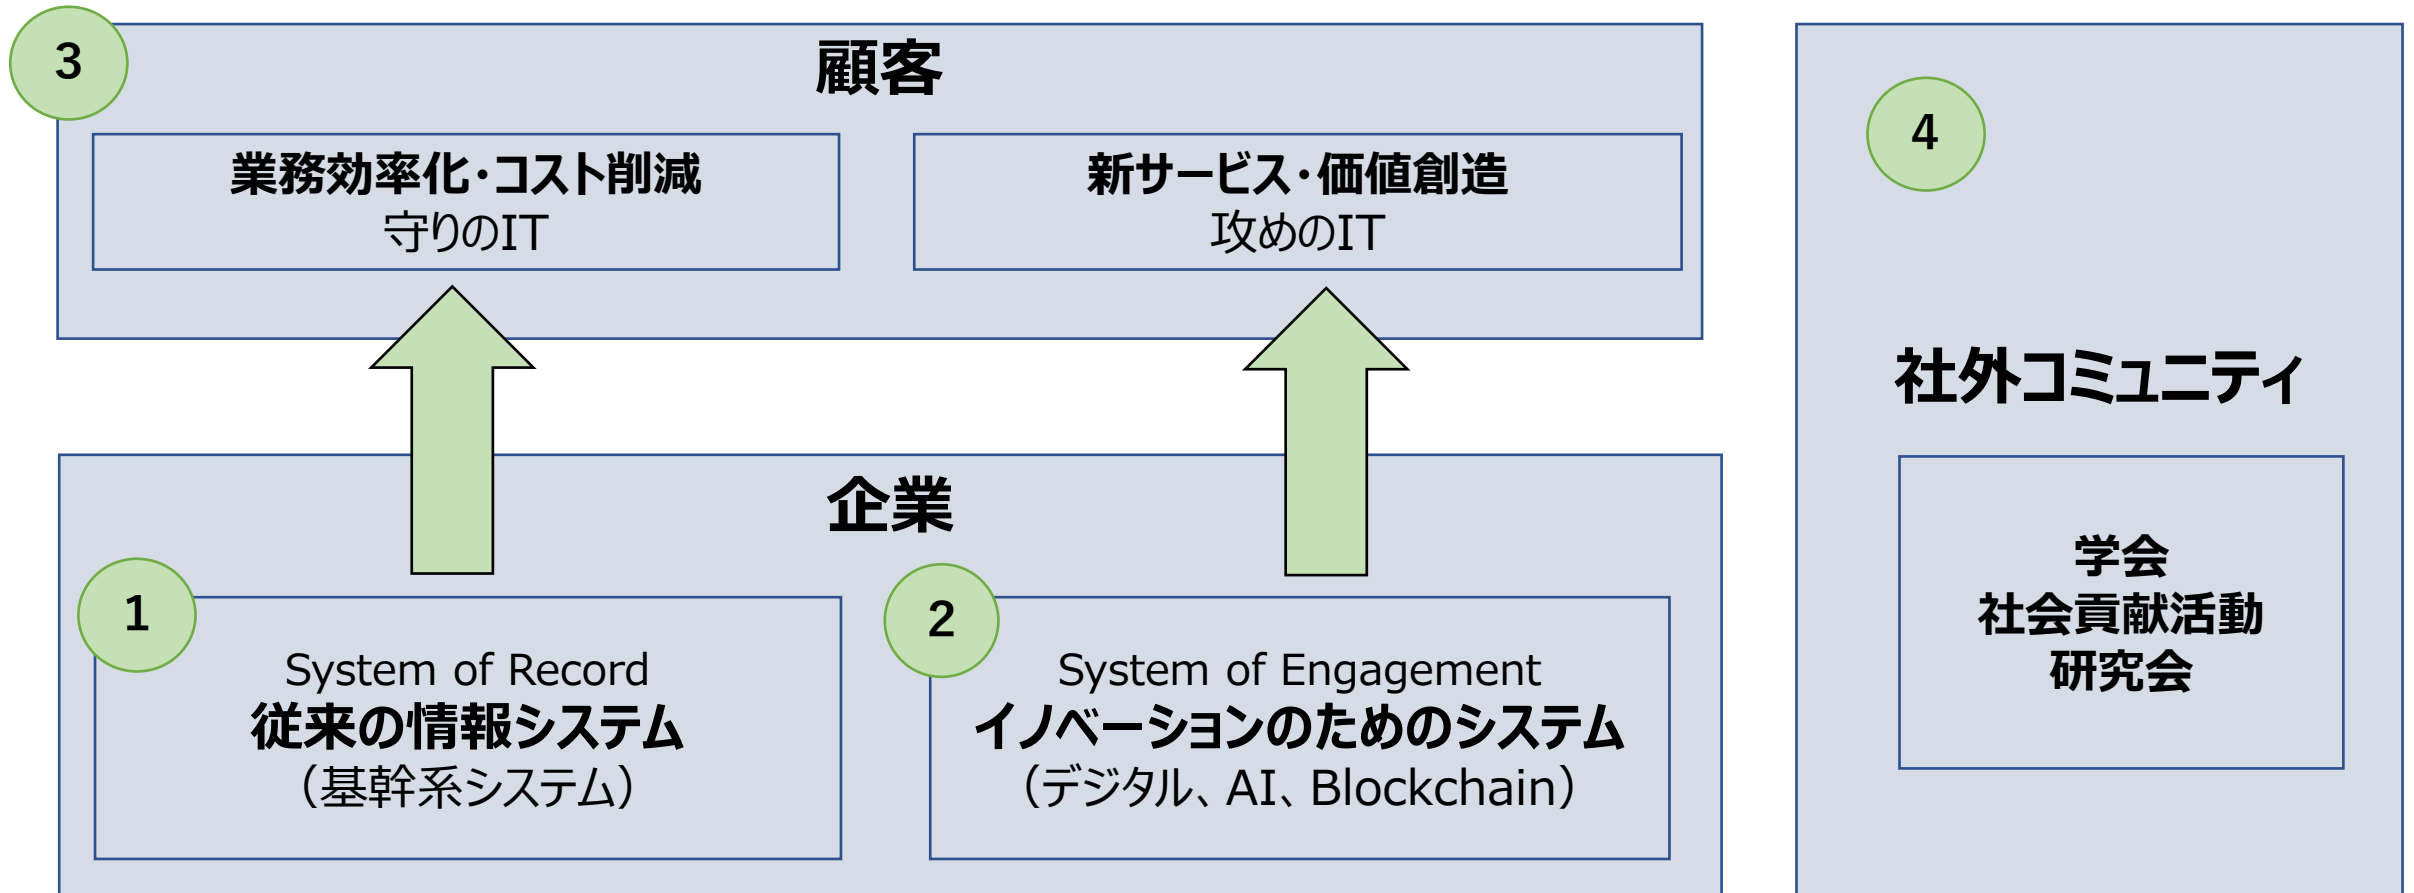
3

顧客

業務効率化・コスト削減
守りのIT

新サービス・価値創造
攻めのIT

企業

1

System of Record
従来の情報システム
（基幹系システム）

2

System of Engagement
イノベーションのためのシステム
（デジタル、AI、Blockchain）

4

社外コミュニティ

学会
社会貢献活動
研究会